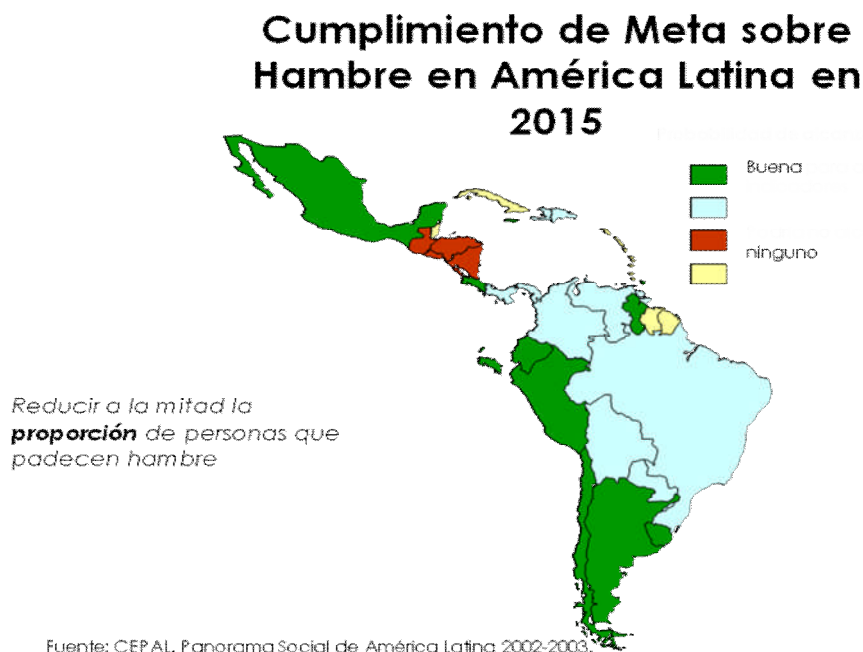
Cumplimiento de Meta sobre Hambre en América Latina en 2015

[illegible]

Buena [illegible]

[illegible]

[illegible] ninguno

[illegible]

Reducir a la mitad la **proporción** de personas que padecen hambre

Fuente: CEPAL, Panorama Social de América Latina 2002-2003.